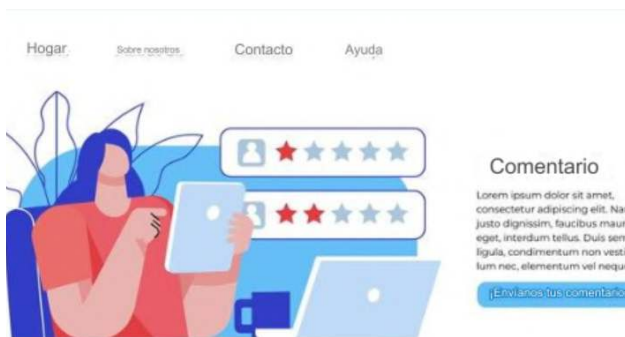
Hogar Sobre nosotros Contacto Ayuda

Comentario

Lorem ipsum dolor sit amet, consectetur adipiscing elit. Na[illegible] justo dignissim, faucibus maur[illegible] eget, interdum tellus. Duis sem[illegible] ligula, condimentum non vesti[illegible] lum nec, elementum vel nequ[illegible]

¡Envíanos tus comentario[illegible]